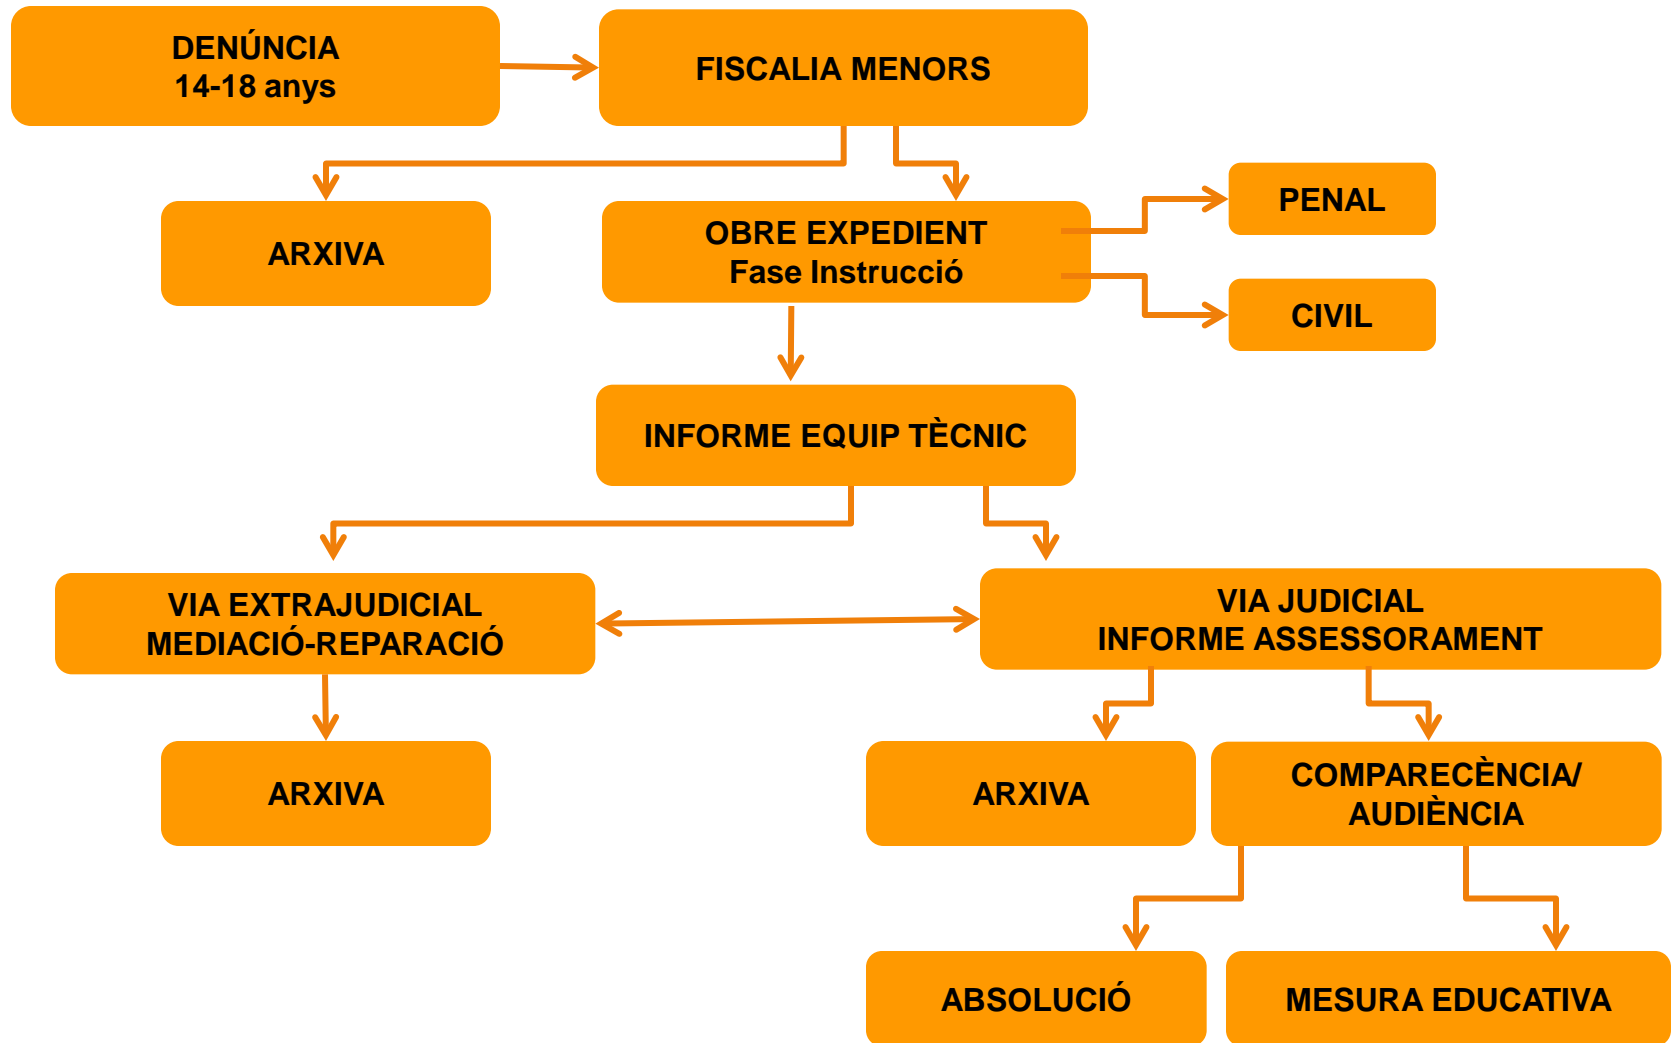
DENÚNCIA
14-18 anys

FISCALIA MENORS

ARXIVA

OBRE EXPEDIENT
Fase Instrucció

PENAL

CIVIL

INFORME EQUIP TÈCNIC

VIA EXTRAJUDICIAL
MEDIACIÓ-REPARACIÓ

VIA JUDICIAL
INFORME ASSESSORAMENT

ARXIVA

ARXIVA

COMPARECÈNCIA/
AUDIÈNCIA

ABSOLUCIÓ

MESURA EDUCATIVA